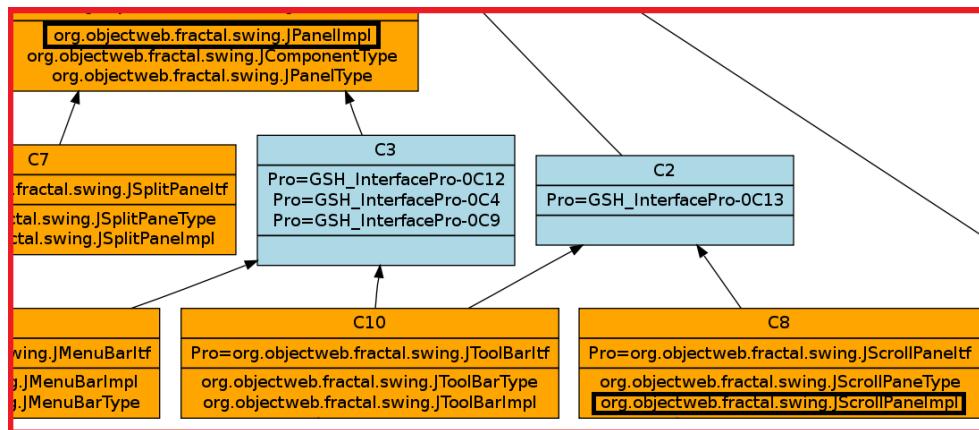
org.objectweb.fractal.swing.JPanelImpl
org.objectweb.fractal.swing.JComponentType
org.objectweb.fractal.swing.JPanelType

C7
.fractal.swing.JSplitPaneItf
ctal.swing.JSplitPaneType
ctal.swing.JSplitPaneImpl

C3
Pro=GSH_InterfacePro-0C12
Pro=GSH_InterfacePro-0C4
Pro=GSH_InterfacePro-0C9

C2
Pro=GSH_InterfacePro-0C13

wing.JMenuBarItf
g.JMenuBarImpl
g.JMenuBarType

C10
Pro=org.objectweb.fractal.swing.JToolBarItf
org.objectweb.fractal.swing.JToolBarType
org.objectweb.fractal.swing.JToolBarImpl

C8
Pro=org.objectweb.fractal.swing.JScrollPaneItf
org.objectweb.fractal.swing.JScrollPaneType
org.objectweb.fractal.swing.JScrollPaneImpl